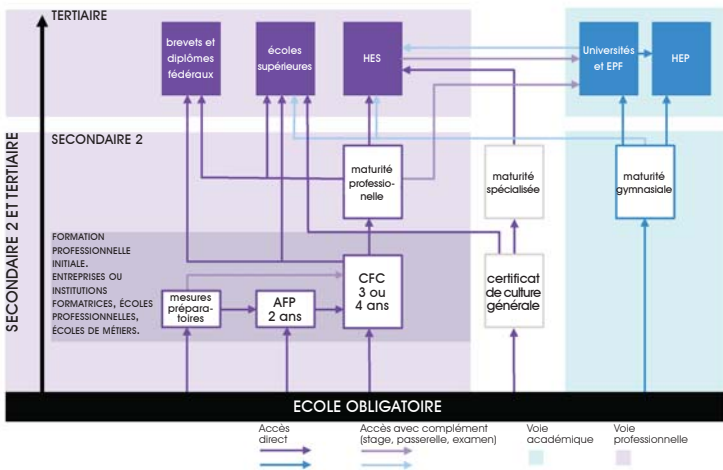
TERTIAIRE

brevets et diplômes fédéraux

écoles supérieures

HES

Universités et EPF

HEP

SECONDAIRE 2

maturité professionnelle

maturité spécialisée

maturité gymnasiale

SECONDAIRE 2 ET TERTIAIRE

FORMATION PROFESSIONNELLE INITIALE. ENTREPRISES OU INSTITUTIONS FORMATRICES, ÉCOLES PROFESSIONNELLES, ÉCOLES DE MÉTIERS.

mesures prépara-toires

AFP 2 ans

CFC 3 ou 4 ans

certificat de culture générale

ECOLE OBLIGATOIRE

Accès direct

Accès avec complément (stage, passerelle, examen)

Voie académique

Voie professionnelle